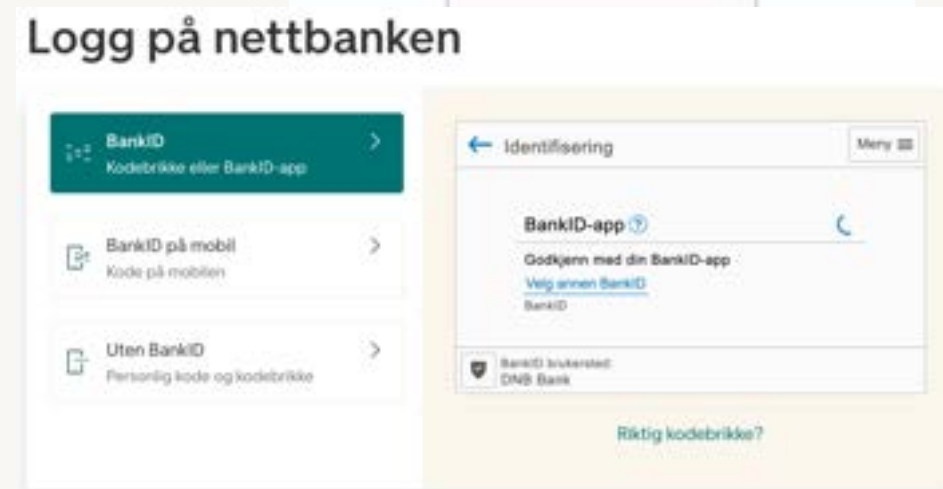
Logg på nettbanken

BankID
Kodebrikke eller BankID-app

BankID på mobil
Kode på mobilen

Uten BankID
Personlig kode og kodebrikke

Identifisering

Meny

BankID-app

Godkjenn med din BankID-app

Velg annen BankID

BankID

BankID brukersted
DNB Bank

Riktig kodebrikke?